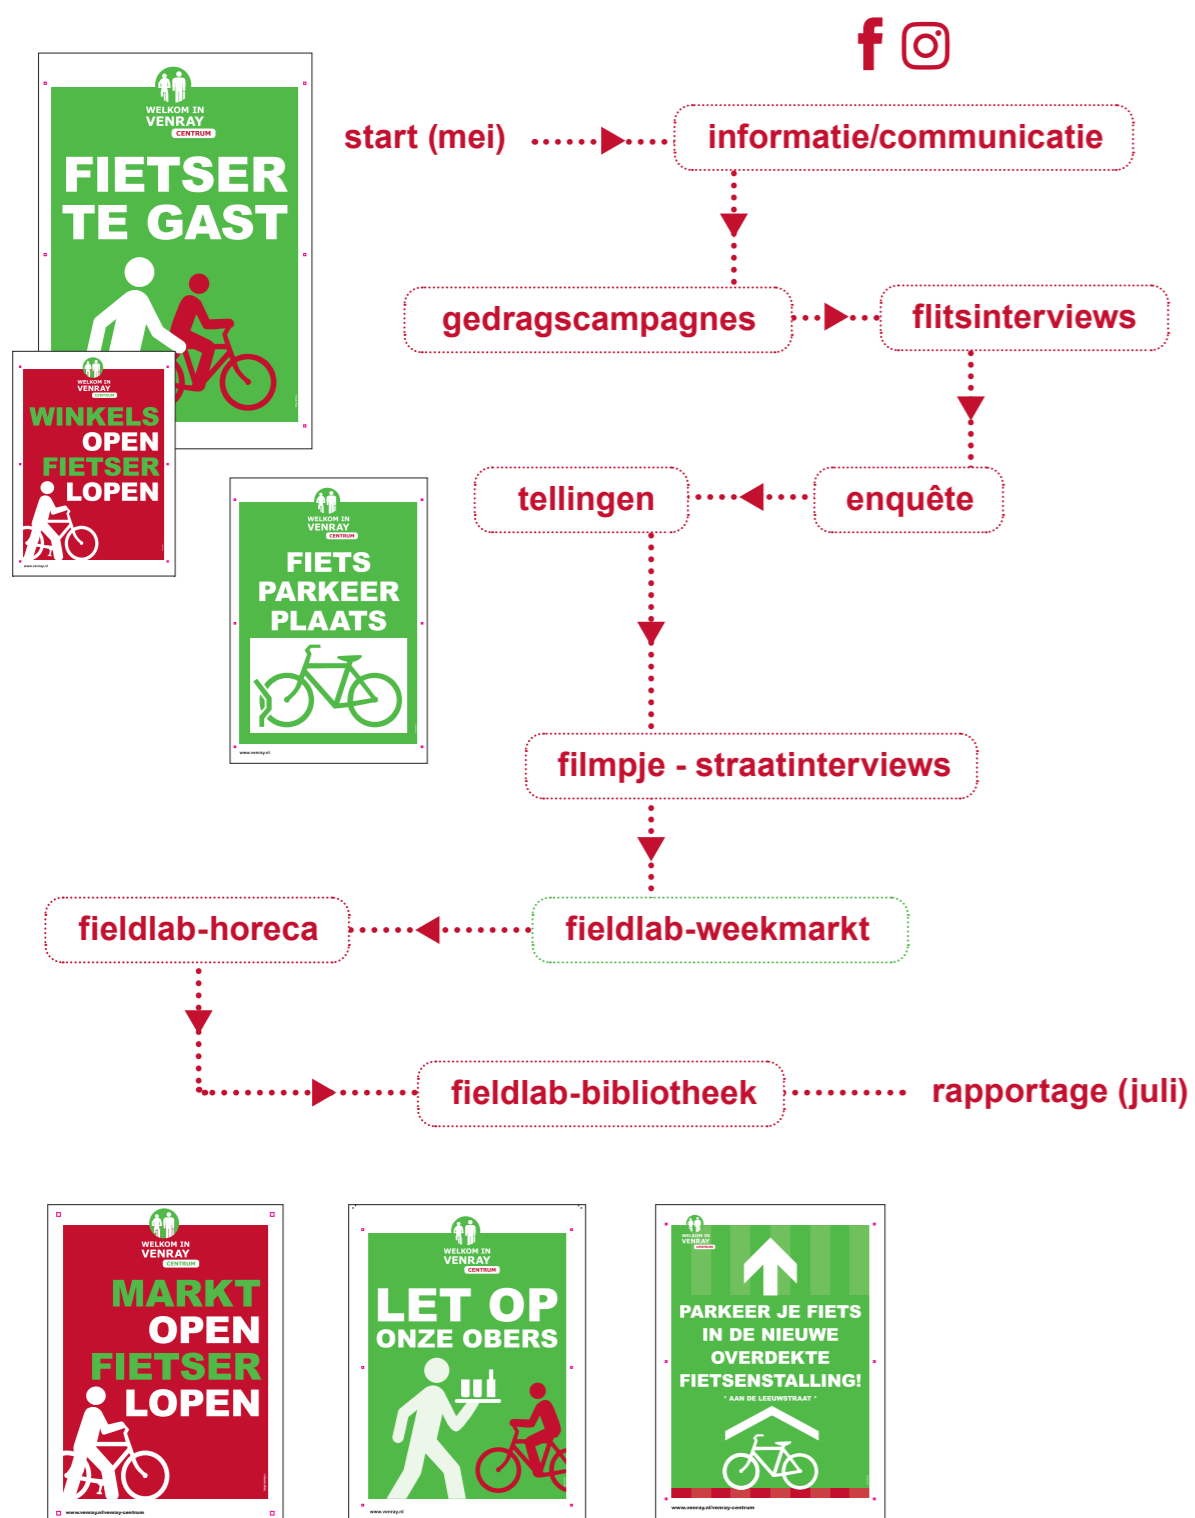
WELKOM IN VENRAY CENTRUM

FIETSER TE GAST

WELKOM IN VENRAY CENTRUM

WINKELS OPEN FIETSER LOPEN

www.venray.nl

WELKOM IN VENRAY CENTRUM

FIETS PARKEER PLAATS

www.venray.nl

start (mei)

informatie/communicatie

gedragscampagnes

flitsinterviews

enquête

tellingen

filmpje - straatinterviews

fieldlab-weekmarkt

fieldlab-horeca

fieldlab-bibliotheek

rapportage (juli)

WELKOM IN VENRAY CENTRUM

MARKT OPEN FIETSER LOPEN

www.venray.nl/venray-centrum

WELKOM IN VENRAY CENTRUM

LET OP ONZE OBERS

www.venray.nl

WELKOM IN VENRAY CENTRUM

PARKEER JE FIETS IN DE NIEUWE OVERDEKTE FIETSENSTALLING!

* AAN DE LEEUWSTRAAT *

www.venray.nl/venray-centrum